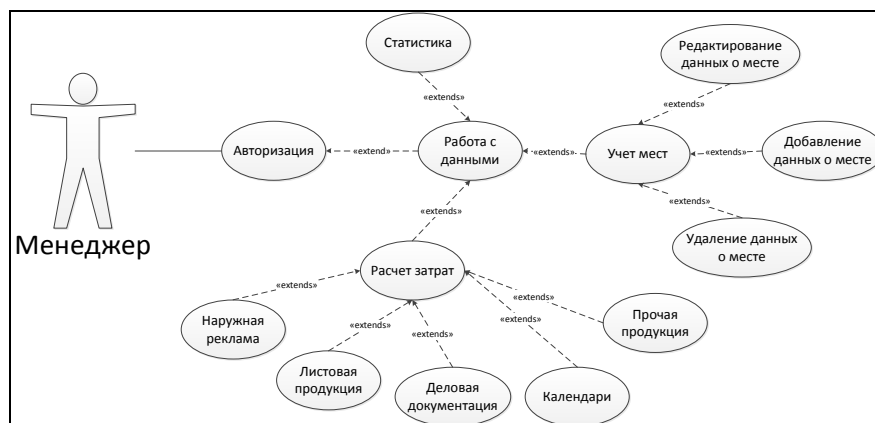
Статистика

Редактирование данных о месте

«extends»

«extends»

Авторизация

«extend»

Работа с данными

«extends»

Учет мест

«extends»

Добавление данных о месте

«extends»

«extends»

Менеджер

Удаление данных о месте

«extends»

Расчет затрат

«extends»

«extends»

«extends»

«extends»

«extends»

Наружная реклама

Прочая продукция

Листовая продукция

Деловая документация

Календари